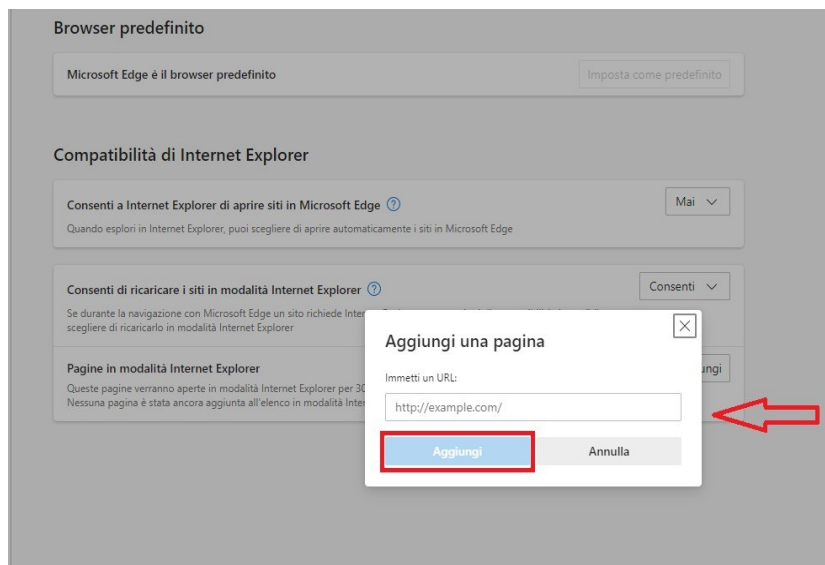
Browser predefinito

Microsoft Edge è il browser predefinito

Imposta come predefinito

Compatibilità di Internet Explorer

Consenti a Internet Explorer di aprire siti in Microsoft Edge

Quando esplori in Internet Explorer, puoi scegliere di aprire automaticamente i siti in Microsoft Edge

Mai

Consenti di ricaricare i siti in modalità Internet Explorer

Consenti

Se durante la navigazione con Microsoft Edge un sito richiede Inter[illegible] scegliere di ricaricarlo in modalità Internet Explorer

Pagine in modalità Internet Explorer

Queste pagine verranno aperte in modalità Internet Explorer per 30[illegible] Nessuna pagina è stata ancora aggiunta all'elenco in modalità Inter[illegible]

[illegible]ungi

Aggiungi una pagina

Immetti un URL:

http://example.com/

Aggiungi

Annulla